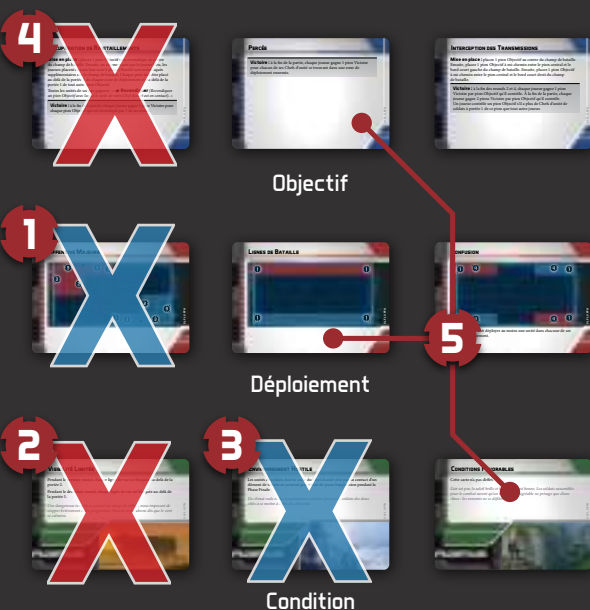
4

Percée

Victoire : À la fin de la partie, chaque joueur gagne 1 pion Victoire pour chacune de ses Chefs d'unité se trouvant dans une zone de déploiement ennemie.

Interception des Transmissions

Mise en place : placez 1 pion Objectif au centre du champ de bataille. Ensuite, placez 1 pion Objectif à mi-chemin entre le pion central et le bord court gauche du champ de bataille. Ensuite, placez 1 pion Objectif à mi-chemin entre le pion central et le bord court droit du champ de bataille.

Victoire : À la fin des rounds 2 et 4, chaque joueur gagne 1 pion Victoire par pion Objectif qu'il contrôle. À la fin de la partie, chaque joueur gagne 2 pions Victoire par pion Objectif qu'il contrôle. Un joueur contrôle un pion Objectif s'il a plus de Chefs d'unité de soldats à portée 1 de ce pion que tout autre joueur.

Objectif

1

Lignes de Bataille

Confusion

5

Déploiement

2

3

Conditions Favorables

Condition